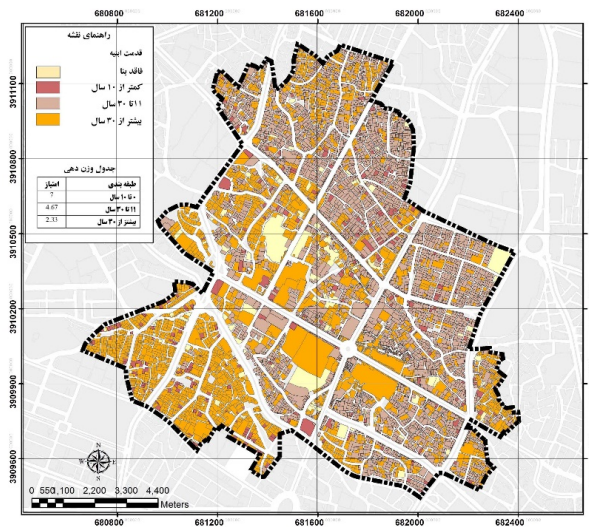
680800 681200 681600 682000 682400

راهنمای نقشه
قدمت ابنیه
فاقد بنا
کمتر از ۱۰ سال
۱۱ تا ۳۰ سال
بیشتر از ۳۰ سال

جدول وزن دهی
| طبقه بندی | امتیاز |
|---|---|
| ۰ تا ۱۰ سال | 7 |
| ۱۱ تا ۳۰ سال | 4.67 |
| بیشتر از ۳۰ سال | 2.33 |

3911100
3910800
3910500
3910200
3909900
3909600

N
W E
S

0 550 1,100 2,200 3,300 4,400
Meters

680800 681200 681600 682000 682400